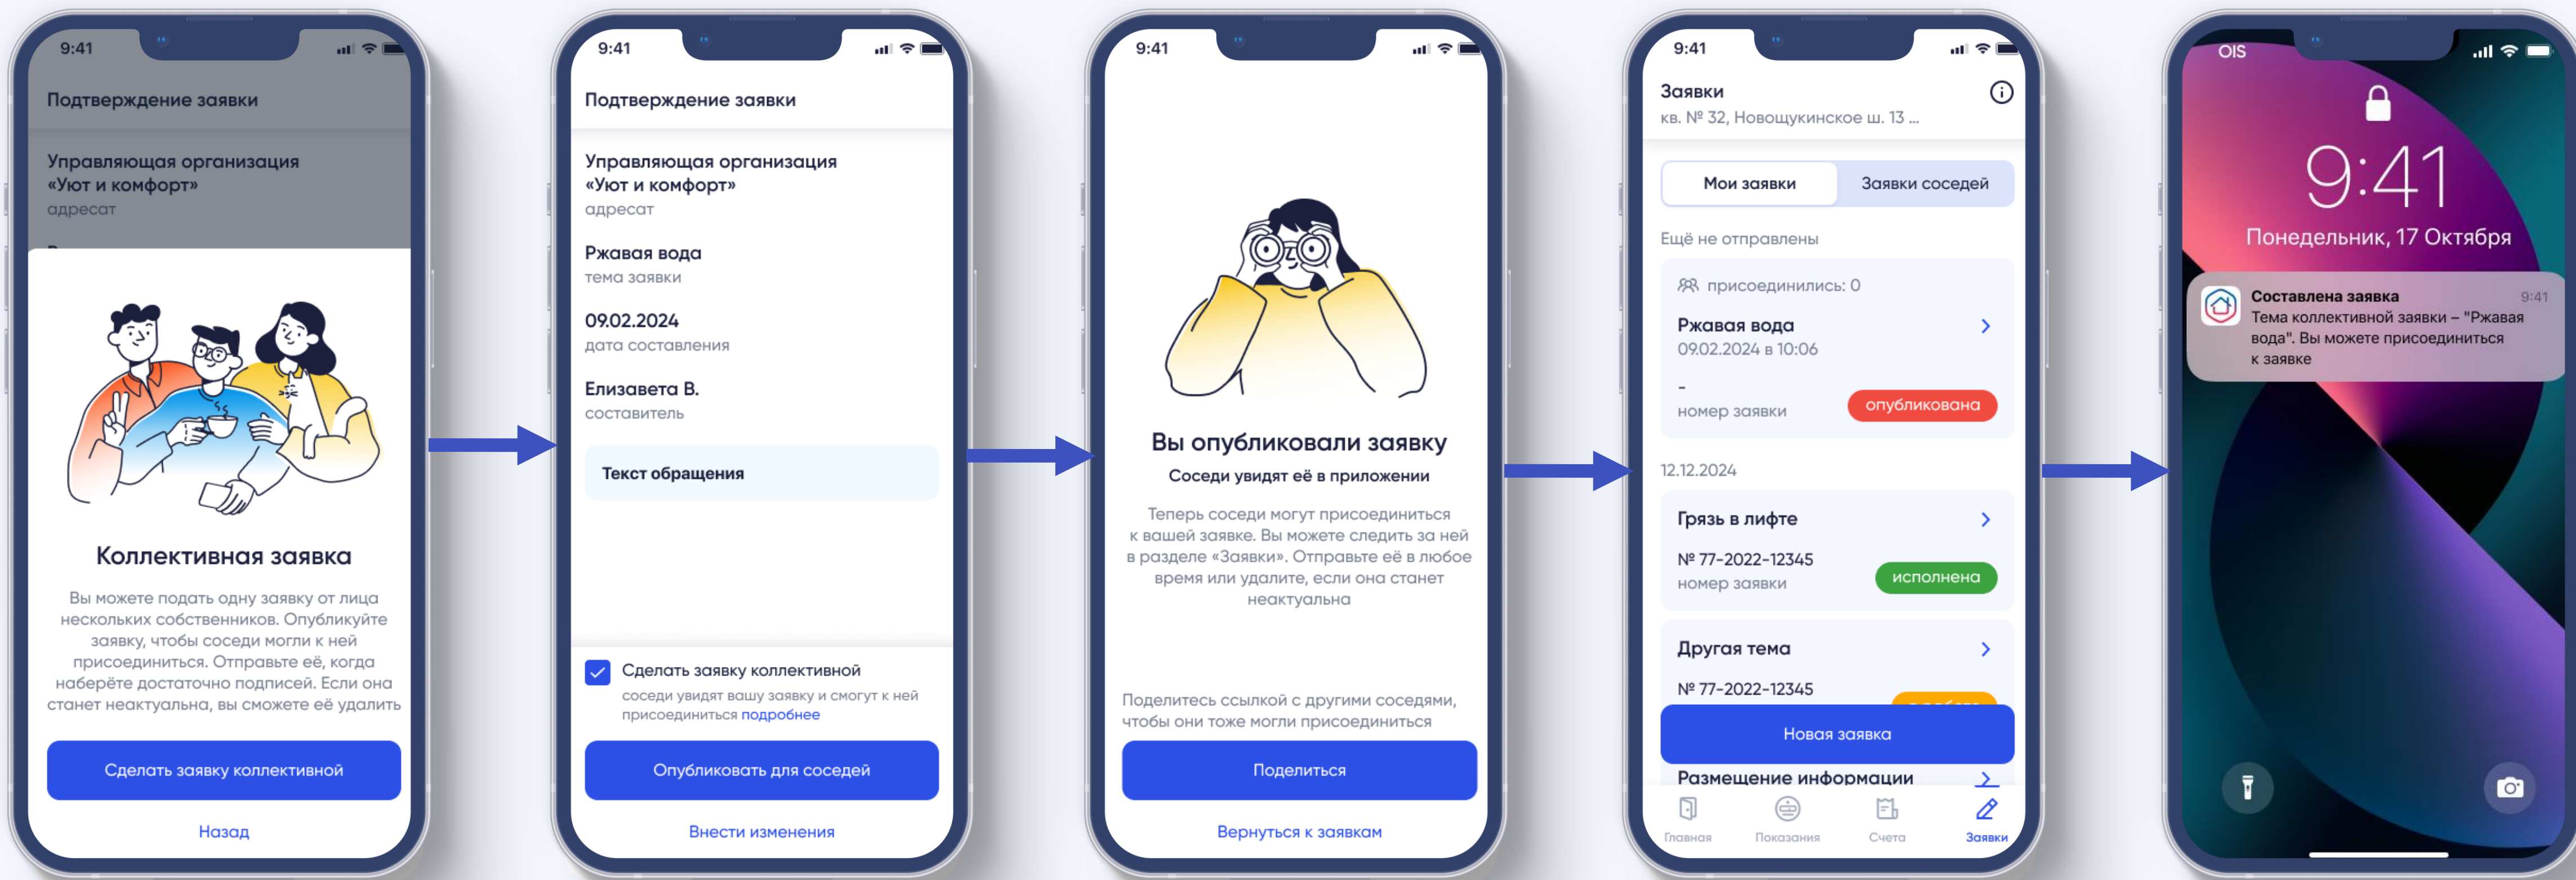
9:41

Подтверждение заявки

Управляющая организация «Уют и комфорт»
адресат

Коллективная заявка

Вы можете подать одну заявку от лица нескольких собственников. Опубликуйте заявку, чтобы соседи могли к ней присоединиться. Отправьте её, когда наберёте достаточно подписей. Если она станет неактуальна, вы сможете её удалить

Сделать заявку коллективной

Назад

9:41

Подтверждение заявки

Управляющая организация «Уют и комфорт»
адресат

Ржавая вода
тема заявки

09.02.2024
дата составления

Елизавета В.
составитель

Текст обращения

Сделать заявку коллективной
соседи увидят вашу заявку и смогут к ней присоединиться подробнее

Опубликовать для соседей

Внести изменения

9:41

Вы опубликовали заявку
Соседи увидят её в приложении

Теперь соседи могут присоединиться к вашей заявке. Вы можете следить за ней в разделе «Заявки». Отправьте её в любое время или удалите, если она станет неактуальна

Поделитесь ссылкой с другими соседями, чтобы они тоже могли присоединиться

Поделиться

Вернуться к заявкам

9:41

Заявки
кв. № 32, Новощукинское ш. 13 ...

Мои заявки | Заявки соседей

Ещё не отправлены

присоединились: 0

Ржавая вода
09.02.2024 в 10:06

-
номер заявки
опубликована

12.12.2024

Грязь в лифте

№ 77-2022-12345
номер заявки
исполнена

Другая тема

№ 77-2022-12345

Новая заявка

Размещение информации

Главная Показания Счета Заявки

OIS

9:41
Понедельник, 17 Октября

Составлена заявка
9:41
Тема коллективной заявки – "Ржавая вода". Вы можете присоединиться к заявке